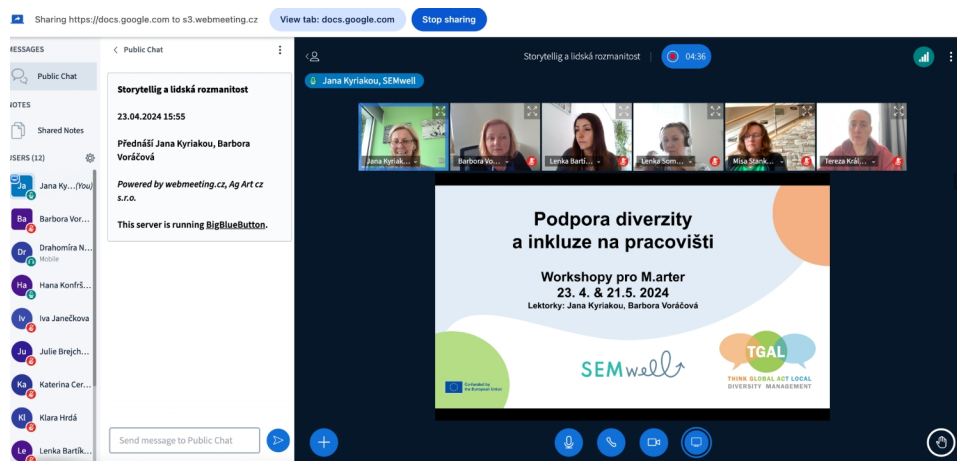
Sharing https://docs.google.com to s3.webmeeting.cz View tab: docs.google.com Stop sharing

MESSAGES
Public Chat
NOTES
Shared Notes
USERS (12)
Ja Jana Ky...(You)
Ba Barbora Vor...
Dr Drahomíra N... Mobile
Ha Hana Konfrš...
Iv Iva Janečkova
Ju Julie Brejch...
Ka Katerina Cer...
Kl Klara Hrdá
Le Lenka Bartík...

Public Chat

Storytellig a lidská rozmanitost

23.04.2024 15:55

Přednáší Jana Kyriakou, Barbora Voráčová

Powered by webmeeting.cz, Ag Art cz s.r.o.

This server is running BigBlueButton.

Send message to Public Chat

Storytellig a lidská rozmanitost 04:36

Jana Kyriakou, SEMwell

Jana Kyriak... Barbora Vo... Lenka Barti... Lenka Som... Misa Stank... Tereza Král...

Podpora diverzity a inkluze na pracovišti

Workshopy pro M.arter
23. 4. & 21.5. 2024
Lektorky: Jana Kyriakou, Barbora Voráčová

SEMwell

Co-funded by the European Union

TGAL
THINK GLOBAL ACT LOCAL
DIVERSITY MANAGEMENT